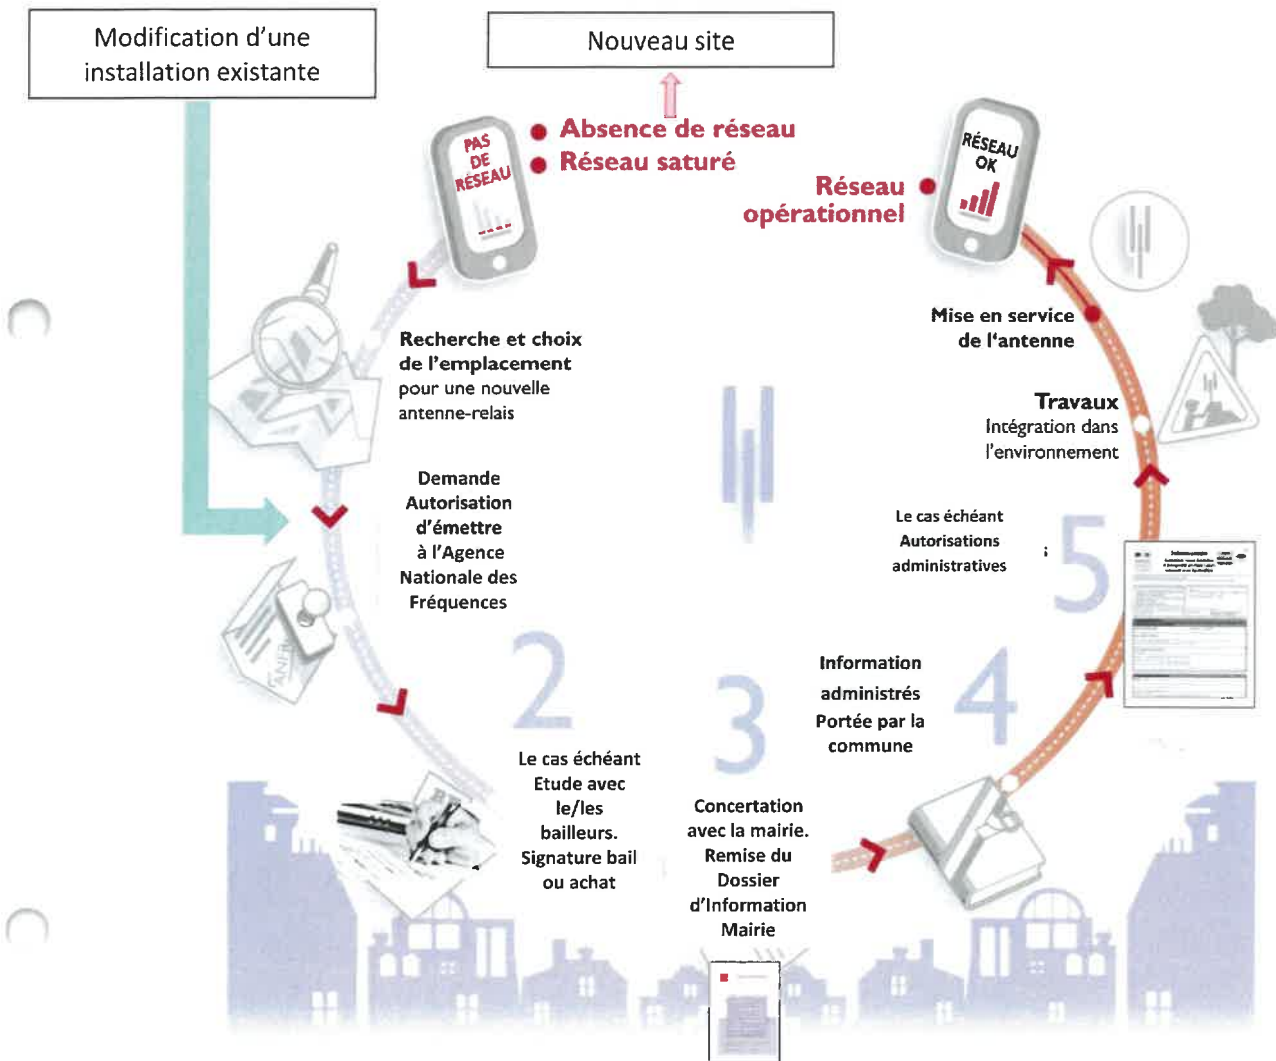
Modification d'une installation existante

Nouveau site

PAS DE RÉSEAU

Absence de réseau
Réseau saturé

RÉSEAU OK

Réseau opérationnel

Recherche et choix de l'emplacement pour une nouvelle antenne-relais

Mise en service de l'antenne

Travaux
Intégration dans l'environnement

Demande Autorisation d'émettre à l'Agence Nationale des Fréquences

Le cas échéant Autorisations administratives

5

2

3

4

Information administrés Portée par la commune

Le cas échéant Etude avec le/les bailleurs. Signature bail ou achat

Concertation avec la mairie. Remise du Dossier d'Information Mairie